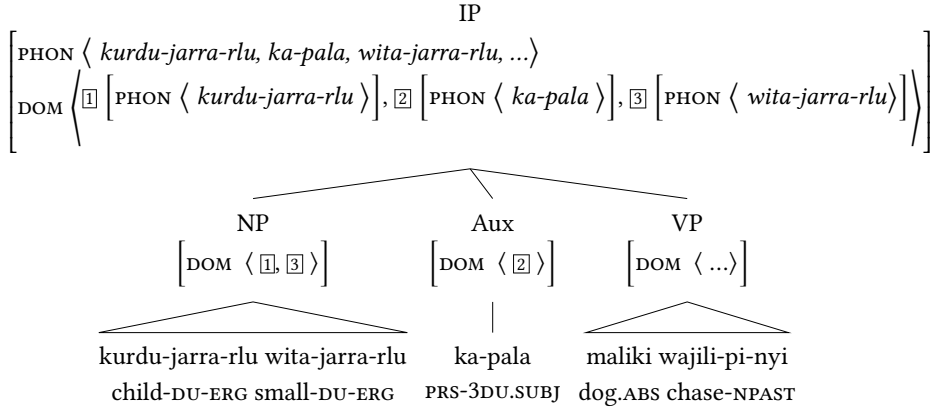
IP

$\begin{bmatrix} \text{PHON} \left\langle \textit{kurdu-jarra-rlu, ka-pala, wita-jarra-rlu, ...} \right\rangle \\ \text{DOM} \left\langle \boxed{1} \begin{bmatrix} \text{PHON} \left\langle \textit{kurdu-jarra-rlu} \right\rangle \end{bmatrix}, \boxed{2} \begin{bmatrix} \text{PHON} \left\langle \textit{ka-pala} \right\rangle \end{bmatrix}, \boxed{3} \begin{bmatrix} \text{PHON} \left\langle \textit{wita-jarra-rlu} \right\rangle \end{bmatrix} \right\rangle \end{bmatrix}$

NP
$\begin{bmatrix} \text{DOM} \left\langle \boxed{1}, \boxed{3} \right\rangle \end{bmatrix}$

Aux
$\begin{bmatrix} \text{DOM} \left\langle \boxed{2} \right\rangle \end{bmatrix}$

VP
$\begin{bmatrix} \text{DOM} \left\langle ... \right\rangle \end{bmatrix}$

kurdu-jarra-rlu wita-jarra-rlu
child-DU-ERG small-DU-ERG

ka-pala
PRS-3DU.SUBJ

maliki wajili-pi-nyi
dog.ABS chase-NPAST